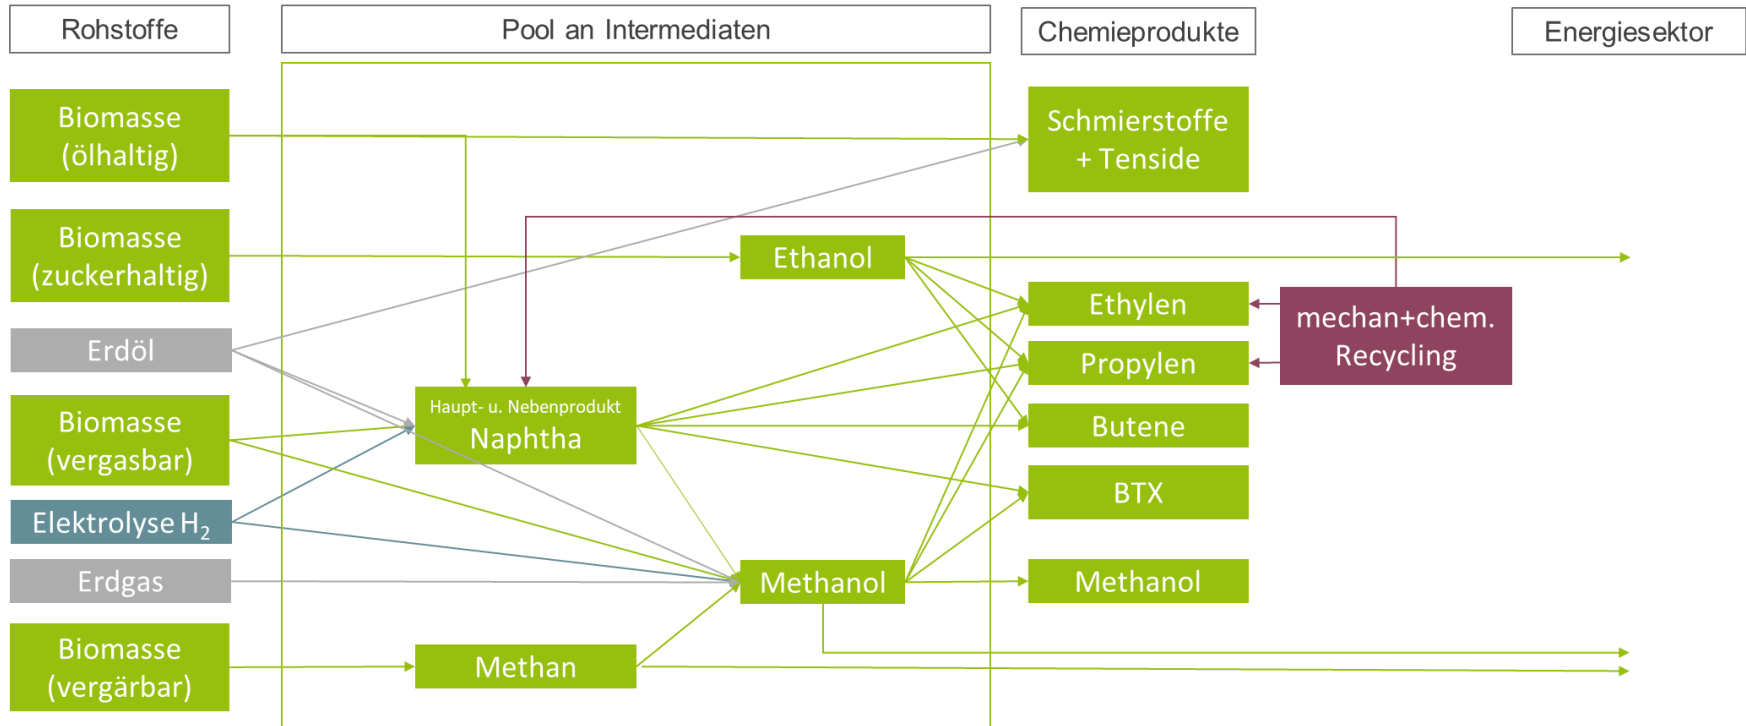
Rohstoffe

Pool an Intermediaten

Chemieprodukte

Energiesektor

Biomasse (ölhaltig)

Schmierstoffe + Tenside

Biomasse (zuckerhaltig)

Ethanol

Ethylen

mechan+chem. Recycling

Erdöl

Propylen

Haupt- u. Nebenprodukt
Naphtha

Butene

Biomasse (vergasbar)

BTX

Elektrolyse $H_2$

Erdgas

Methanol

Methanol

Biomasse (vergärbar)

Methan